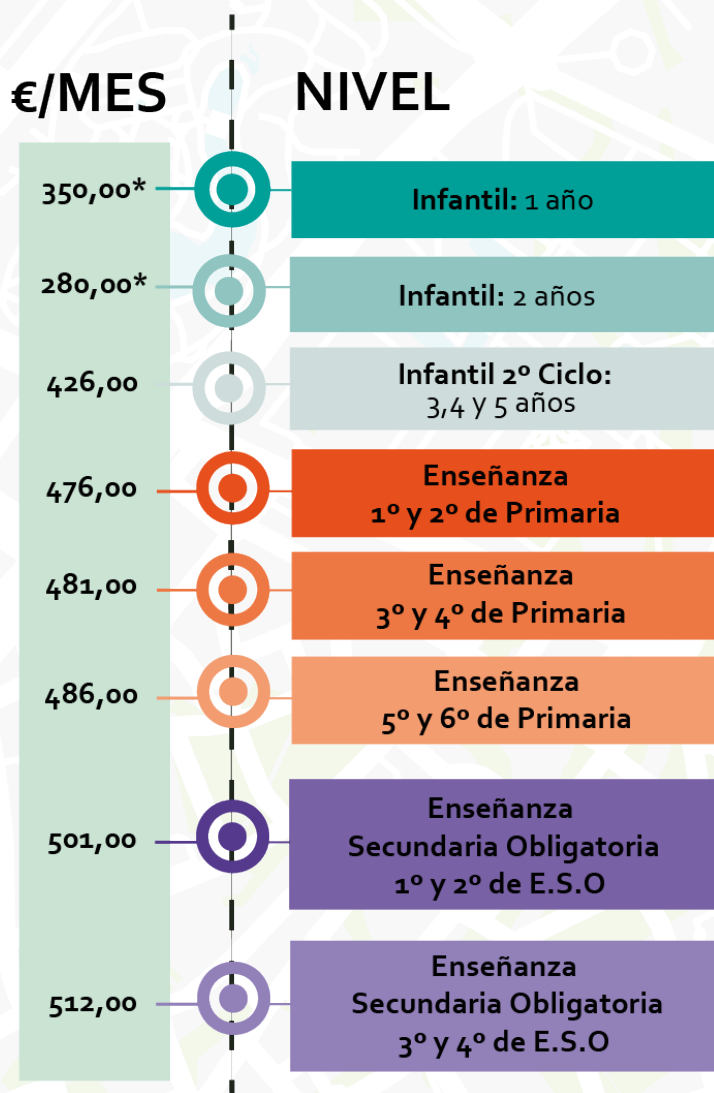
€/MES

NIVEL

| €/MES | NIVEL |
|---|---|
| 350,00* | Infantil: 1 año |
| 280,00* | Infantil: 2 años |
| 426,00 | Infantil 2º Ciclo: 3,4 y 5 años |
| 476,00 | Enseñanza 1º y 2º de Primaria |
| 481,00 | Enseñanza 3º y 4º de Primaria |
| 486,00 | Enseñanza 5º y 6º de Primaria |
| 501,00 | Enseñanza Secundaria Obligatoria 1º y 2º de E.S.O |
| 512,00 | Enseñanza Secundaria Obligatoria 3º y 4º de E.S.O |